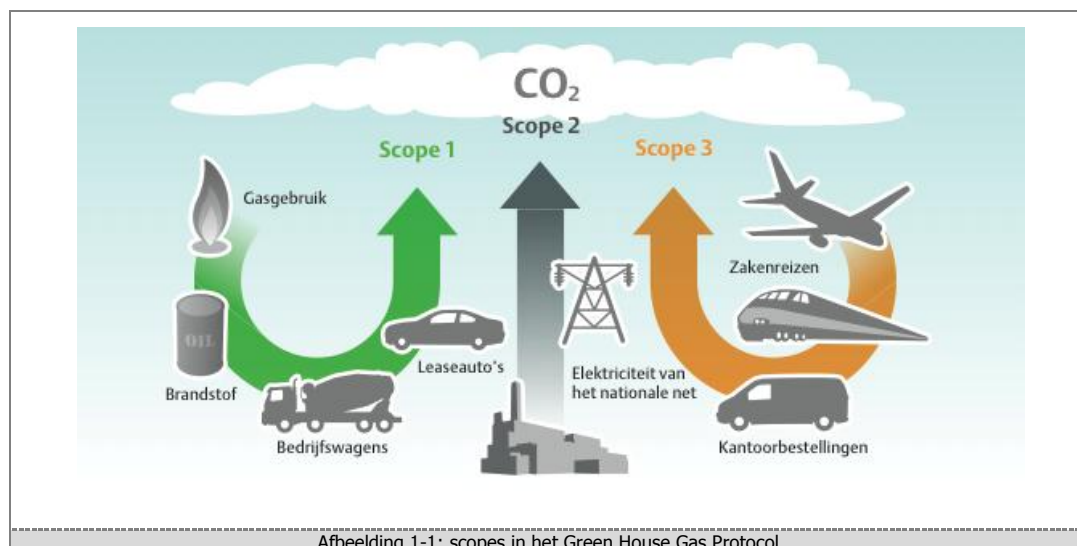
$CO_2$
Scope 2
Scope 1
Scope 3
Gasgebruik
OIL
Brandstof
Bedrijfswagens
Leaseauto's
Elektriciteit van het nationale net
Zakenreizen
Kantoorbestellingen

Afbeelding 1-1: scopes in het Green House Gas Protocol